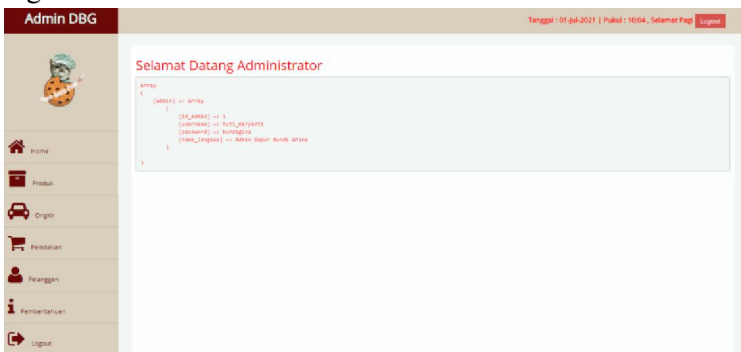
Admin DBG

Tanggal : 01-Jul-2021 | Pukul : 10:04 , Selamat Pagi Logout

Home

Produk

Ongkir

Pembelian

Pelanggan

Pemberitahuan

Logout

Selamat Datang Administrator

Array
(
[admin] => Array
(
[id_admin] => 1
[username] => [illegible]
[password] => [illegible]
[nama_lengkap] => Admin Dapur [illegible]
)

)